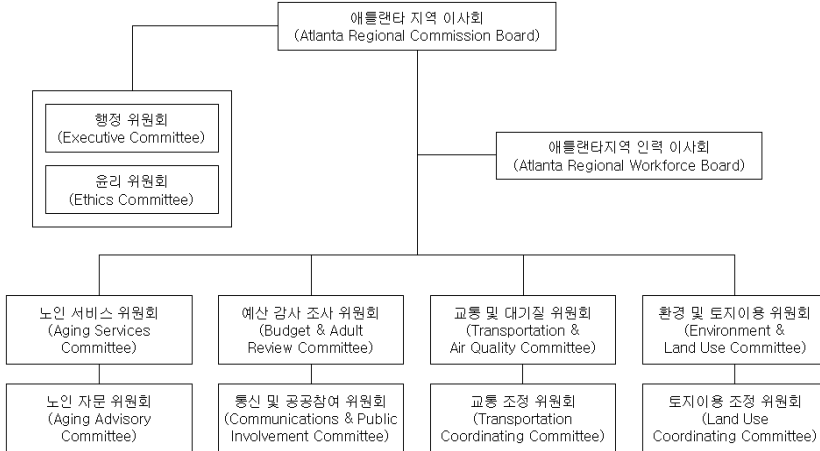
애틀랜타 지역 이사회
(Atlanta Regional Commission Board)

행정 위원회
(Executive Committee)

윤리 위원회
(Ethics Committee)

애틀랜타지역 인력 이사회
(Atlanta Regional Workforce Board)

노인 서비스 위원회
(Aging Services Committee)

예산 감사 조사 위원회
(Budget & Adult Review Committee)

교통 및 대기질 위원회
(Transportation & Air Quality Committee)

환경 및 토지이용 위원회
(Environment & Land Use Committee)

노인 자문 위원회
(Aging Advisory Committee)

통신 및 공공참여 위원회
(Communications & Public Involvement Committee)

교통 조정 위원회
(Transportation Coordinating Committee)

토지이용 조정 위원회
(Land Use Coordinating Committee)